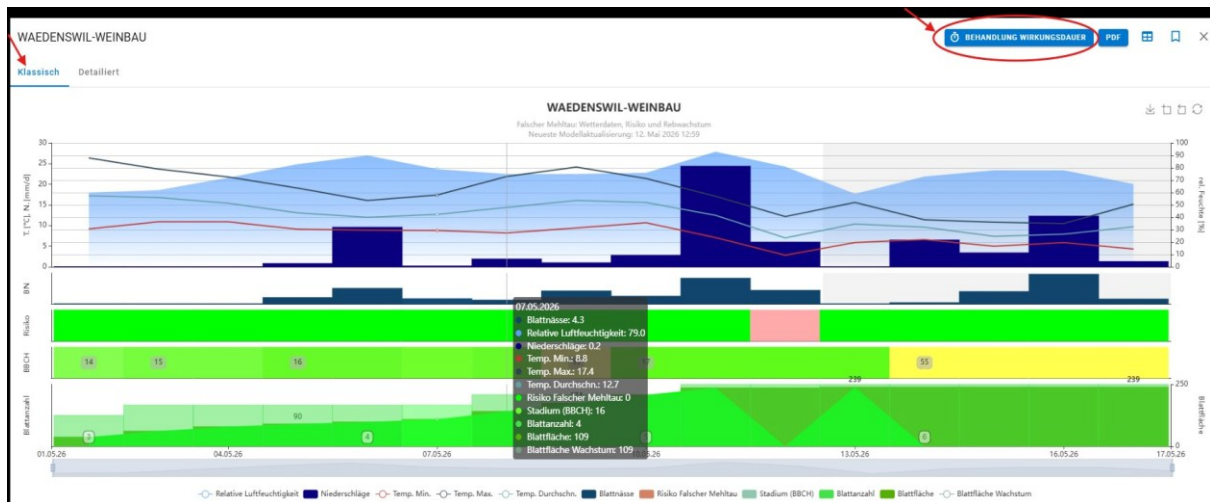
WAEDENSWIL-WEINBAU

BEHANDLUNG WIRKUNGSDAUER PDF

Klassisch Detailiert

WAEDENSWIL-WEINBAU

Falscher Mehltau: Wetterdaten, Risiko und Rebwachstum
Neueste Modellaktualisierung: 12. Mai 2026 12:59

30 25 20 15 10 5 0

T. [°C], N. [mm/d]

100 90 80 70 60 50 40 30 20 10 0

rel. Feuchte [%]

BN

Risiko

BBCH

14 15 16 17 55

Blattanzahl

239 239 250

90

2 4 4 8

Blattfläche

01.05.26 04.05.26 07.05.26 10.05.26 13.05.26 16.05.26 17.05.26

07.05.2026
Blattnässe: 4.3
Relative Luftfeuchtigkeit: 79.0
Niederschläge: 0.2
Temp. Min.: 8.8
Temp. Max.: 17.4
Temp. Durchschn.: 12.7
Risiko Falscher Mehltau: 0
Stadium (BBCH): 16
Blattanzahl: 4
Blattfläche: 109
Blattfläche Wachstum: 109

Relative Luftfeuchtigkeit Niederschläge Temp. Min. Temp. Max. Temp. Durchschn. Blattnässe Risiko Falscher Mehltau Stadium (BBCH) Blattanzahl Blattfläche Blattfläche Wachstum